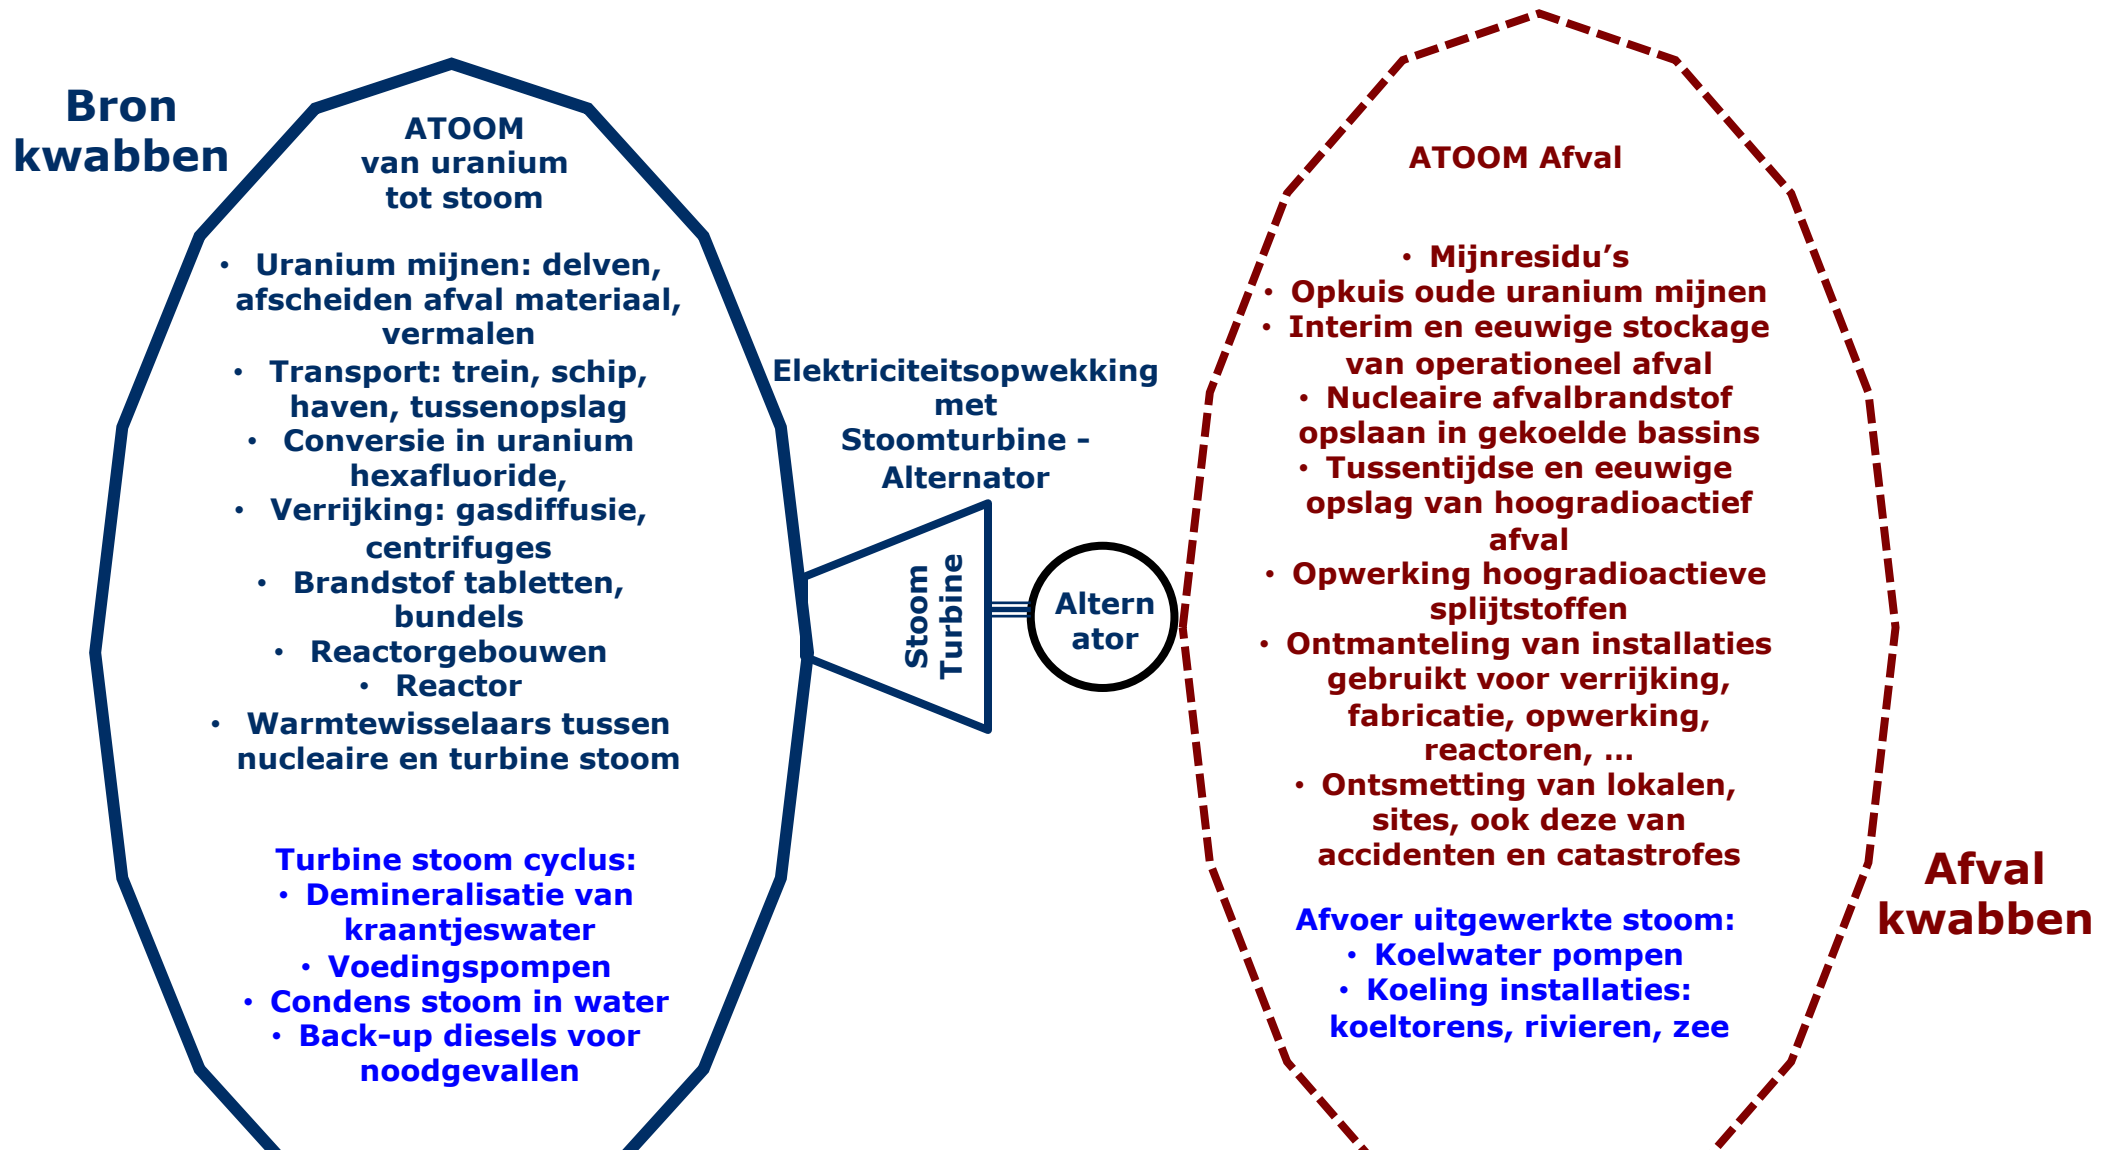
Bron kwabben

ATOOM
van uranium
tot stoom

• Uranium mijnen: delven, afscheiden afval materiaal, vermalen
• Transport: trein, schip, haven, tussenopslag
• Conversie in uranium hexafluoride,
• Verrijking: gasdiffusie, centrifuges
• Brandstof tabletten, bundels
• Reactorgebouwen
• Reactor
• Warmtewisselaars tussen nucleaire en turbine stoom

Turbine stoom cyclus:
• Demineralisatie van kraantjeswater
• Voedingspompen
• Condens stoom in water
• Back-up diesels voor noodgevallen

Elektriciteitsopwekking met Stoomturbine - Alternator

Stoom Turbine

Altern ator

ATOOM Afval

• Mijnresidu's
• Opkuis oude uranium mijnen
• Interim en eeuwige stockage van operationeel afval
• Nucleaire afvalbrandstof opslaan in gekoelde bassins
• Tussentijdse en eeuwige opslag van hoogradioactief afval
• Opwerking hoogradioactieve splijtstoffen
• Ontmanteling van installaties gebruikt voor verrijking, fabricatie, opwerking, reactoren, …
• Ontsmetting van lokalen, sites, ook deze van accidenten en catastrofes

Afvoer uitgewerkte stoom:
• Koelwater pompen
• Koeling installaties: koeltorens, rivieren, zee

Afval kwabben